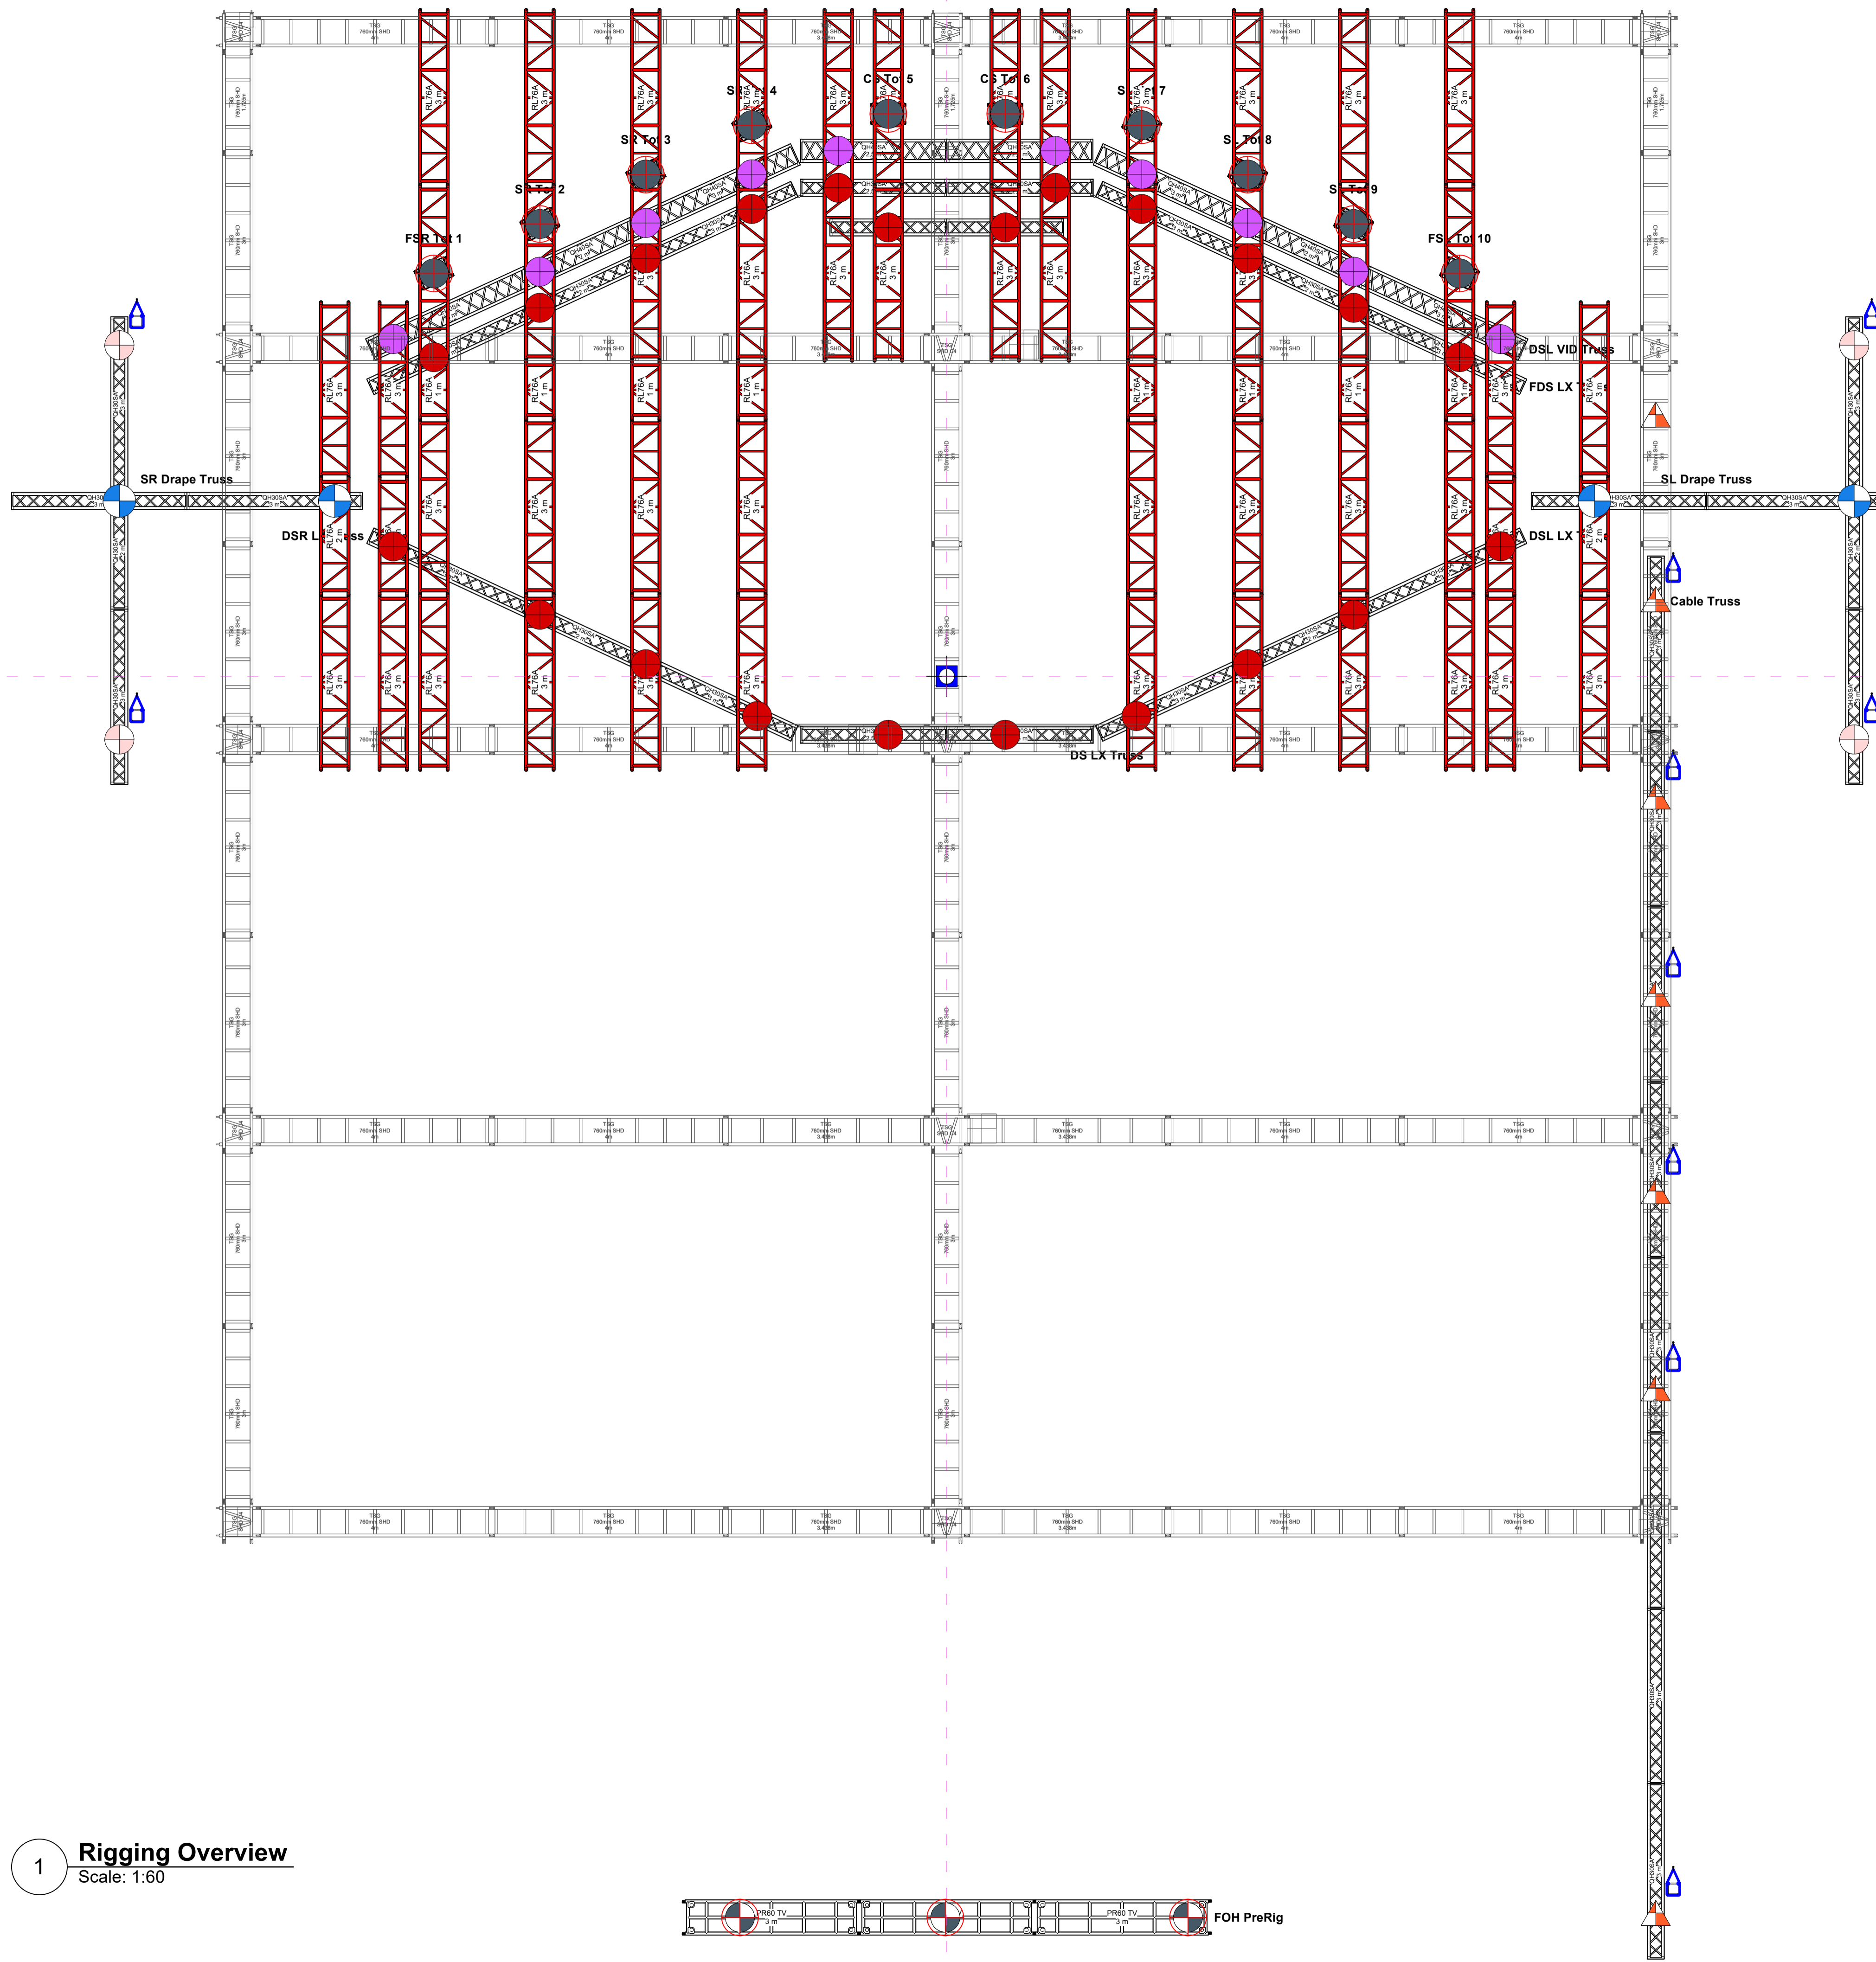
SR Tot 4
CS Tot 5
CS Tot 6
SL Tot 7
SR Tot 3
SL Tot 8
SR Tot 2
SL Tot 9
FSR Tot 1
FSL Tot 10
DSL VID Truss
FDS LX T
SR Drape Truss
SL Drape Truss
DSR LX Truss
DSL LX T
Cable Truss
DS LX Truss

TSG
760mm SHD
4m

RL76A
3 m

QH30SA

1
Rigging Overview
Scale: 1:60

PR60 TV
3 m
PR60 TV
3 m
FOH PreRig